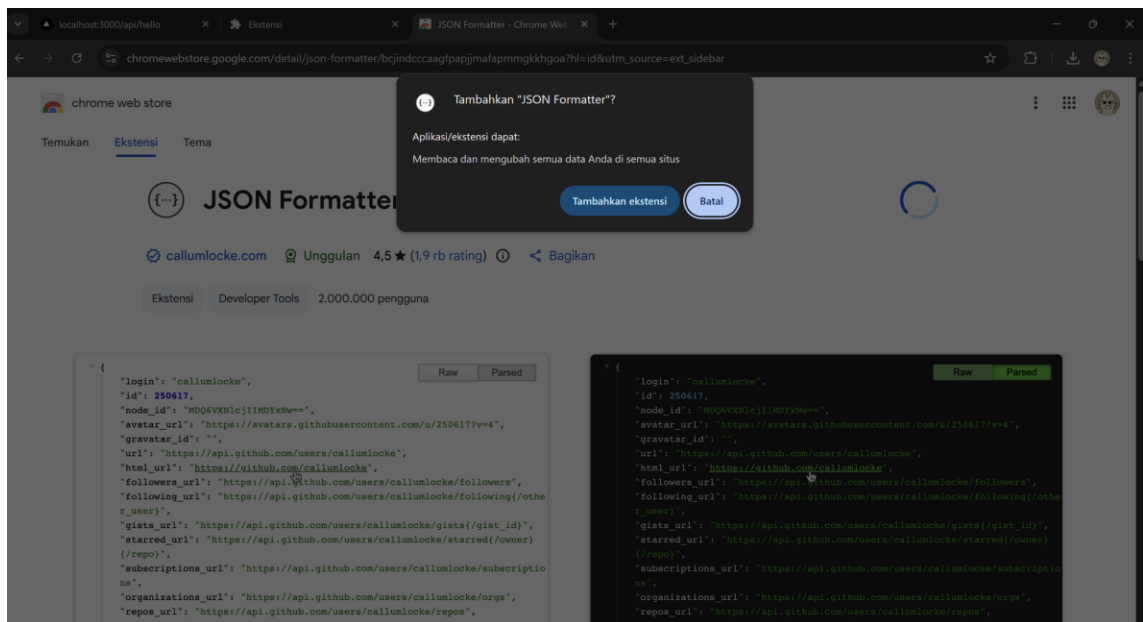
localhost:3000/api/hello × Ekstensi × JSON Formatter - Chrome Web × +

chromewebstore.google.com/detail/json-formatter/bcjindcccaagfpapjjmafapmmgkkhgoa?hl=id&utm_source=ext_sidebar

chrome web store

Temukan Ekstensi Tema

JSON Formatter

Tambahkan "JSON Formatter"?

Aplikasi/ekstensi dapat:

Membaca dan mengubah semua data Anda di semua situs

Tambahkan ekstensi Batal

callumlocke.com Unggulan 4,5 ★ (1,9 rb rating) ⓘ Bagikan

Ekstensi Developer Tools 2.000.000 pengguna

Raw Parsed

{
"login": "callumlocke",
"id": 250617,
"node_id": "MDQ6VXNlcjI1MDYxNw==",
"avatar_url": "https://avatars.githubusercontent.com/u/250617?v=4",
"gravatar_id": "",
"url": "https://api.github.com/users/callumlocke",
"html_url": "https://github.com/callumlocke",
"followers_url": "https://api.github.com/users/callumlocke/followers",
"following_url": "https://api.github.com/users/callumlocke/following{/other_user}",
"gists_url": "https://api.github.com/users/callumlocke/gists{/gist_id}",
"starred_url": "https://api.github.com/users/callumlocke/starred{/owner}{/repo}",
"subscriptions_url": "https://api.github.com/users/callumlocke/subscriptions",
"organizations_url": "https://api.github.com/users/callumlocke/orgs",
"repos_url": "https://api.github.com/users/callumlocke/repos",

Raw Parsed

{
"login": "callumlocke",
"id": 250617,
"node_id": "MDQ6VXNlcjI1MDYxNw==",
"avatar_url": "https://avatars.githubusercontent.com/u/250617?v=4",
"gravatar_id": "",
"url": "https://api.github.com/users/callumlocke",
"html_url": "https://github.com/callumlocke",
"followers_url": "https://api.github.com/users/callumlocke/followers",
"following_url": "https://api.github.com/users/callumlocke/following{/other_user}",
"gists_url": "https://api.github.com/users/callumlocke/gists{/gist_id}",
"starred_url": "https://api.github.com/users/callumlocke/starred{/owner}{/repo}",
"subscriptions_url": "https://api.github.com/users/callumlocke/subscriptions",
"organizations_url": "https://api.github.com/users/callumlocke/orgs",
"repos_url": "https://api.github.com/users/callumlocke/repos",